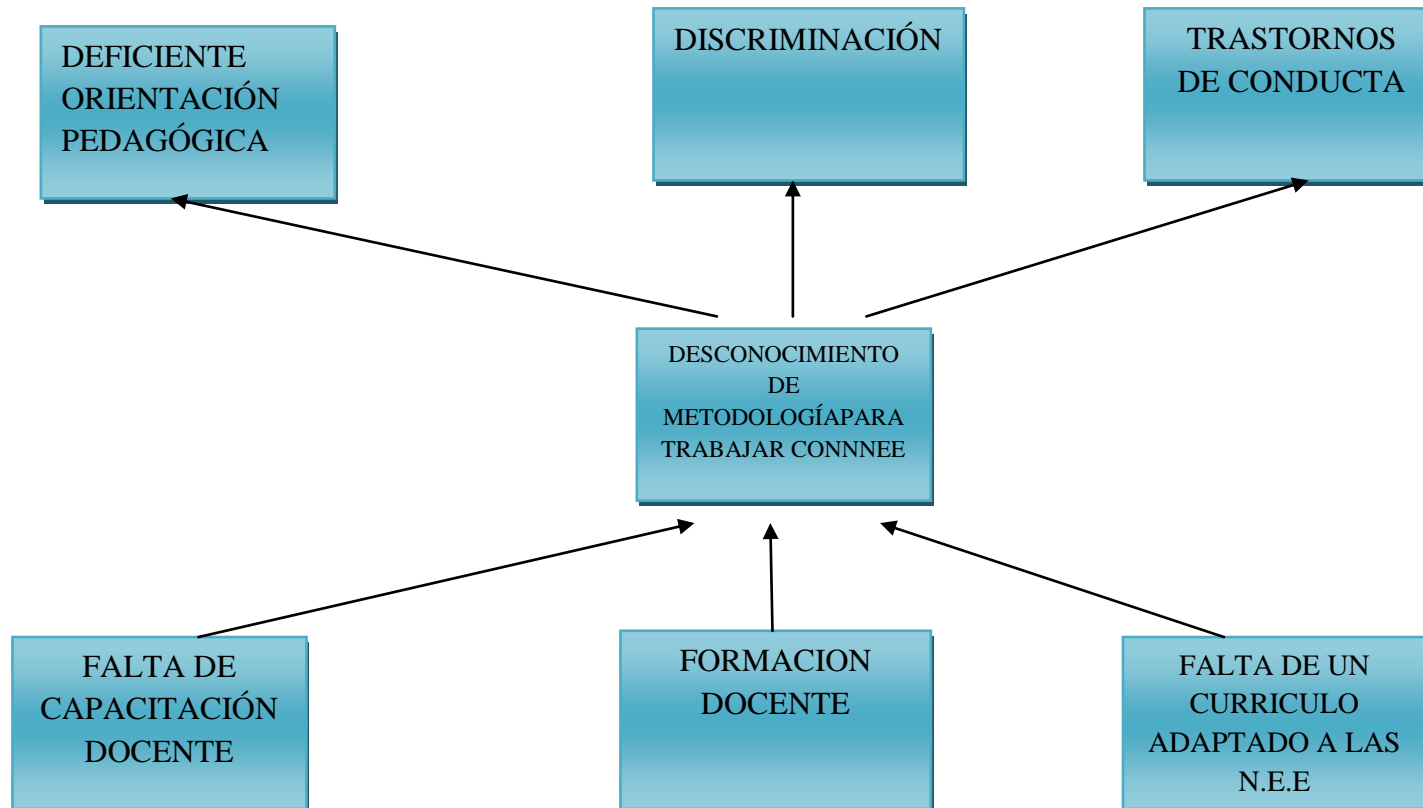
DEFICIENTE ORIENTACIÓN PEDAGÓGICA

DISCRIMINACIÓN

TRASTORNOS DE CONDUCTA

DESCONOCIMIENTO DE METODOLOGÍAPARA TRABAJAR CONNNEE

FALTA DE CAPACITACIÓN DOCENTE

FORMACION DOCENTE

FALTA DE UN CURRICULO ADAPTADO A LAS N.E.E